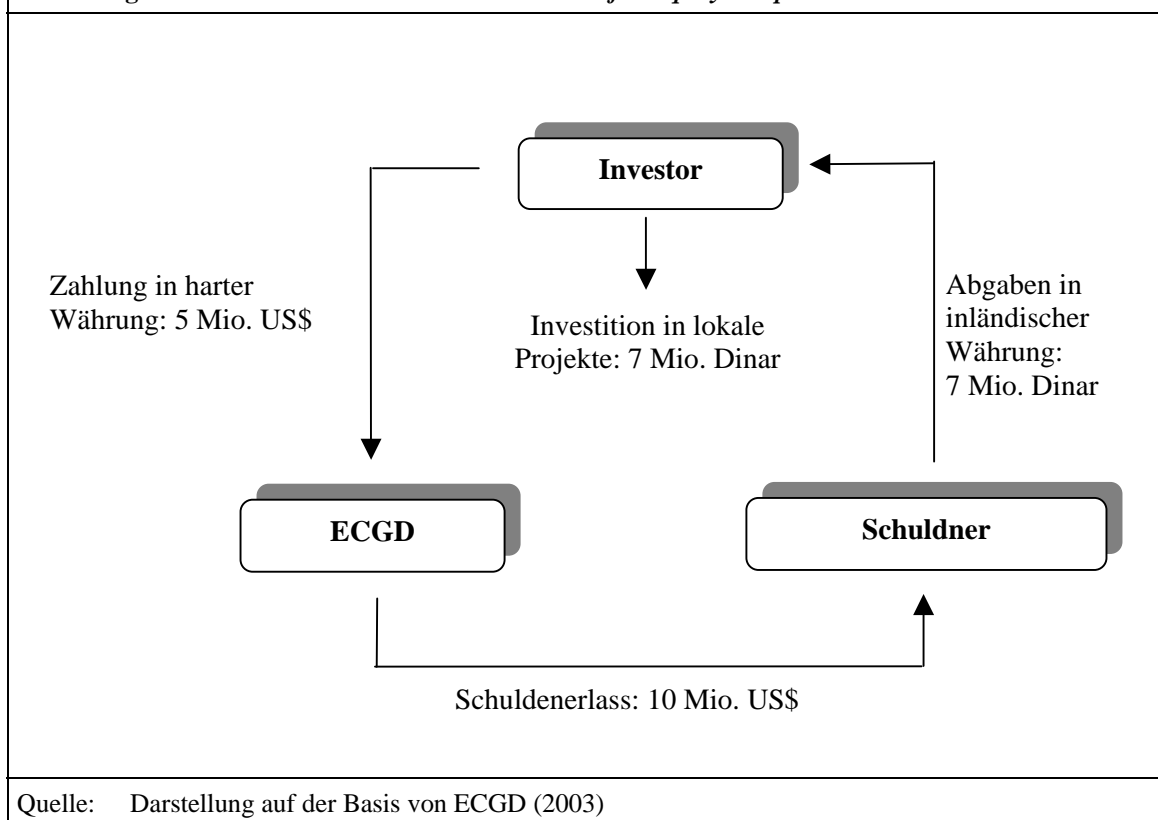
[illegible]

Investor

Zahlung in harter Währung: 5 Mio. US$

Investition in lokale Projekte: 7 Mio. Dinar

Abgaben in inländischer Währung: 7 Mio. Dinar

ECGD

Schuldner

Schuldenerlass: 10 Mio. US$

Quelle: Darstellung auf der Basis von ECGD (2003)